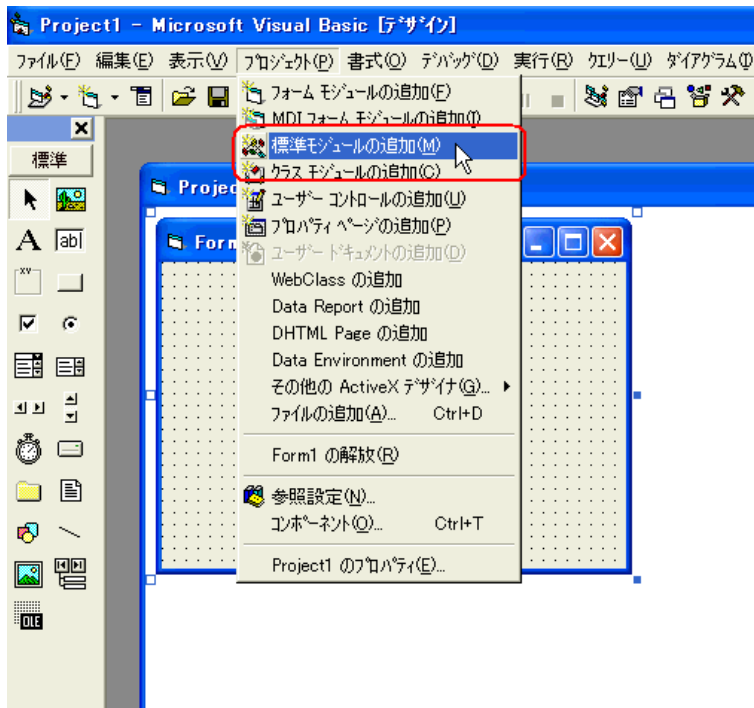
Project1 - Microsoft Visual Basic [デザイン]

ファイル(F) 編集(E) 表示(V) プロジェクト(P) 書式(O) デバッグ(D) 実行(R) クエリー(U) ダイアグラム(I)

標準

Projec

Form

フォーム モジュールの追加(F)
MDI フォーム モジュールの追加(I)
標準モジュールの追加(M)
クラス モジュールの追加(C)
ユーザー コントロールの追加(U)
プロパティ ページの追加(P)
ユーザー ドキュメントの追加(D)
WebClass の追加
Data Report の追加
DHTML Page の追加
Data Environment の追加
その他の ActiveX デザイナ(G)...
ファイルの追加(A)... Ctrl+D
Form1 の解放(R)
参照設定(N)...
コンポーネント(O)... Ctrl+T
Project1 のプロパティ(E)...